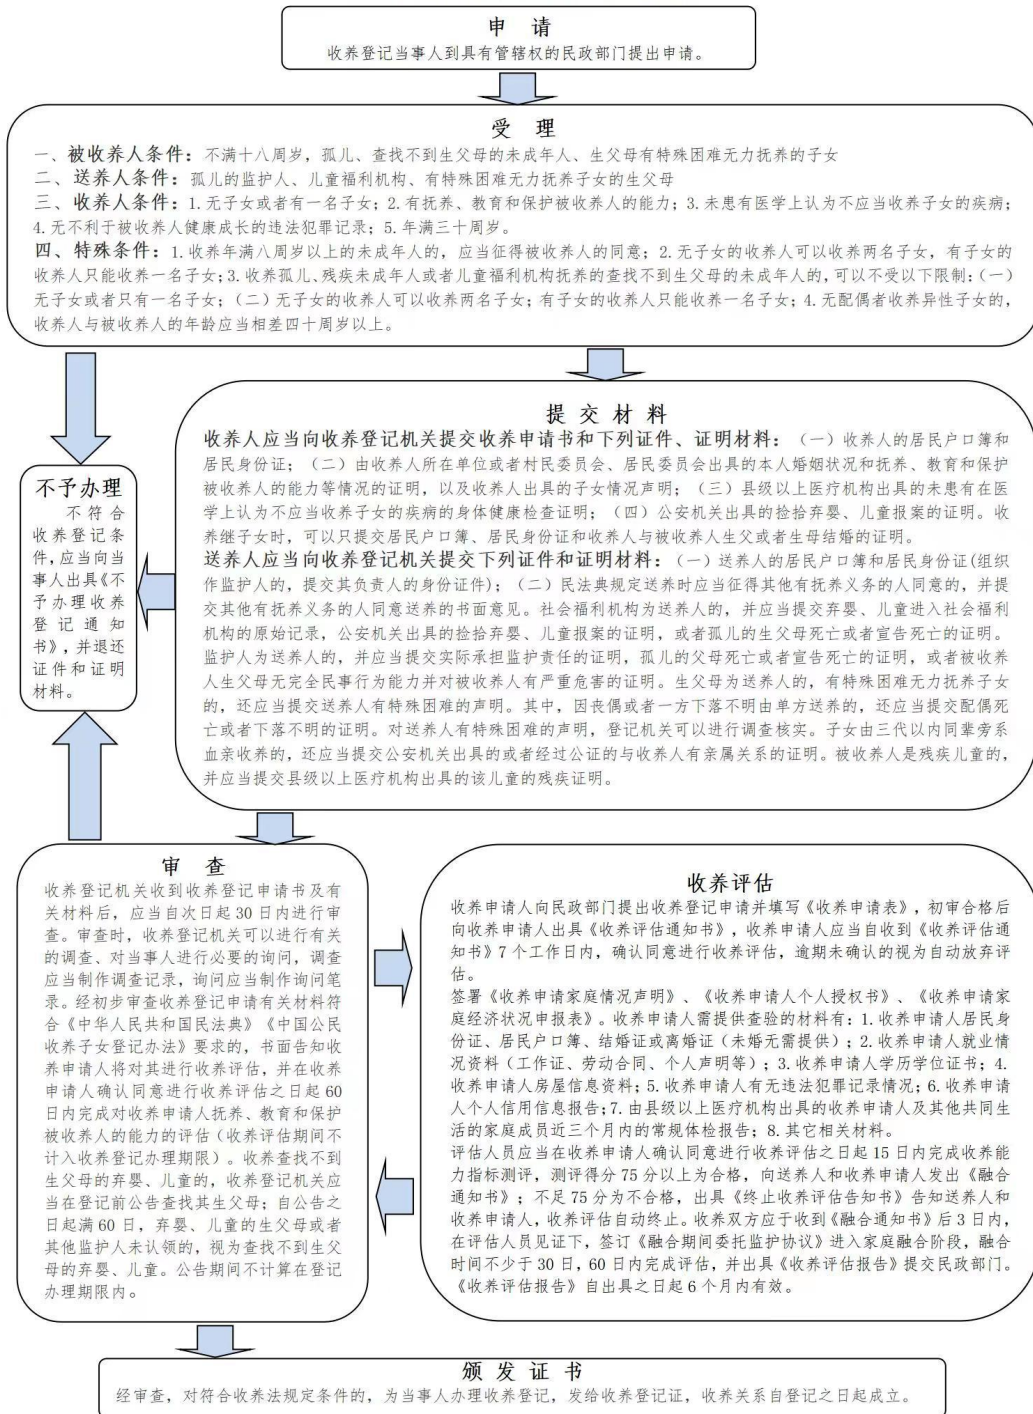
申　请
收养登记当事人到具有管辖权的民政部门提出申请。

受　理
一、被收养人条件：不满十八周岁，孤儿、查找不到生父母的未成年人、生父母有特殊困难无力抚养的子女
二、送养人条件：孤儿的监护人、儿童福利机构、有特殊困难无力抚养子女的生父母
三、收养人条件：1.无子女或者有一名子女；2.有抚养、教育和保护被收养人的能力；3.未患有医学上认为不应当收养子女的疾病；4.无不利于被收养人健康成长的违法犯罪记录；5.年满三十周岁。
四、特殊条件：1.收养年满八周岁以上的未成年人的，应当征得被收养人的同意；2.无子女的收养人可以收养两名子女，有子女的收养人只能收养一名子女；3.收养孤儿、残疾未成年人或者儿童福利机构抚养的查找不到生父母的未成年人的，可以不受以下限制：（一）无子女或者只有一名子女；（二）无子女的收养人可以收养两名子女；有子女的收养人只能收养一名子女；4.无配偶者收养异性子女的，收养人与被收养人的年龄应当相差四十周岁以上。

提 交 材 料
收养人应当向收养登记机关提交收养申请书和下列证件、证明材料：（一）收养人的居民户口簿和居民身份证；（二）由收养人所在单位或者村民委员会、居民委员会出具的本人婚姻状况和抚养、教育和保护被收养人的能力等情况的证明，以及收养人出具的子女情况声明；（三）县级以上医疗机构出具的未患有在医学上认为不应当收养子女的疾病的身体健康检查证明；（四）公安机关出具的捡拾弃婴、儿童报案的证明。收养继子女时，可以只提交居民户口簿、居民身份证和收养人与被收养人生父或者生母结婚的证明。
送养人应当向收养登记机关提交下列证件和证明材料：（一）送养人的居民户口簿和居民身份证(组织作监护人的，提交其负责人的身份证件)；（二）民法典规定送养时应当征得其他有抚养义务的人同意的，并提交其他有抚养义务的人同意送养的书面意见。社会福利机构为送养人的，并应当提交弃婴、儿童进入社会福利机构的原始记录，公安机关出具的捡拾弃婴、儿童报案的证明，或者孤儿的生父母死亡或者宣告死亡的证明。监护人为送养人的，并应当提交实际承担监护责任的证明，孤儿的父母死亡或者宣告死亡的证明，或者被收养人生父母无完全民事行为能力并对被收养人有严重危害的证明。生父母为送养人的，有特殊困难无力抚养子女的，还应当提交送养人有特殊困难的声明。其中，因丧偶或者一方下落不明由单方送养的，还应当提交配偶死亡或者下落不明的证明。对送养人有特殊困难的声明，登记机关可以进行调查核实。子女由三代以内同辈旁系血亲收养的，还应当提交公安机关出具的或者经过公证的与收养人有亲属关系的证明。被收养人是残疾儿童的，并应当提交县级以上医疗机构出具的该儿童的残疾证明。

不予办理
不符合收养登记条件，应当向当事人出具《不予办理收养登记通知书》，并退还证件和证明材料。

审　查
收养登记机关收到收养登记申请书及有关材料后，应当自次日起30日内进行审查。审查时，收养登记机关可以进行有关的调查、对当事人进行必要的询问，调查应当制作调查记录，询问应当制作询问笔录。经初步审查收养登记申请有关材料符合《中华人民共和国民法典》《中国公民收养子女登记办法》要求的，书面告知收养申请人将对其进行收养评估，并在收养申请人确认同意进行收养评估之日起60日内完成对收养申请人抚养、教育和保护被收养人的能力的评估（收养评估期间不计入收养登记办理期限）。收养查找不到生父母的弃婴、儿童的，收养登记机关应当在登记前公告查找其生父母；自公告之日起满60日，弃婴、儿童的生父母或者其他监护人未认领的，视为查找不到生父母的弃婴、儿童。公告期间不计算在登记办理期限内。

收养评估
收养申请人向民政部门提出收养登记申请并填写《收养申请表》，初审合格后向收养申请人出具《收养评估通知书》，收养申请人应当自收到《收养评估通知书》7个工作日内，确认同意进行收养评估，逾期未确认的视为自动放弃评估。
签署《收养申请家庭情况声明》、《收养申请人个人授权书》、《收养申请家庭经济状况申报表》。收养申请人需提供查验的材料有：1.收养申请人居民身份证、居民户口簿、结婚证或离婚证（未婚无需提供）；2.收养申请人就业情况资料（工作证、劳动合同、个人声明等）；3.收养申请人学历学位证书；4.收养申请人房屋信息资料；5.收养申请人有无违法犯罪记录情况；6.收养申请人个人信用信息报告；7.由县级以上医疗机构出具的收养申请人及其他共同生活的家庭成员近三个月内的常规体检报告；8.其它相关材料。
评估人员应当在收养申请人确认同意进行收养评估之日起15日内完成收养能力指标测评，测评得分75分以上为合格，向送养人和收养申请人发出《融合通知书》；不足75分为不合格，出具《终止收养评估告知书》告知送养人和收养申请人，收养评估自动终止。收养双方应于收到《融合通知书》后3日内，在评估人员见证下，签订《融合期间委托监护协议》进入家庭融合阶段，融合时间不少于30日，60日内完成评估，并出具《收养评估报告》提交民政部门。《收养评估报告》自出具之日起6个月内有效。

颁 发 证 书
经审查，对符合收养法规定条件的，为当事人办理收养登记，发给收养登记证，收养关系自登记之日起成立。